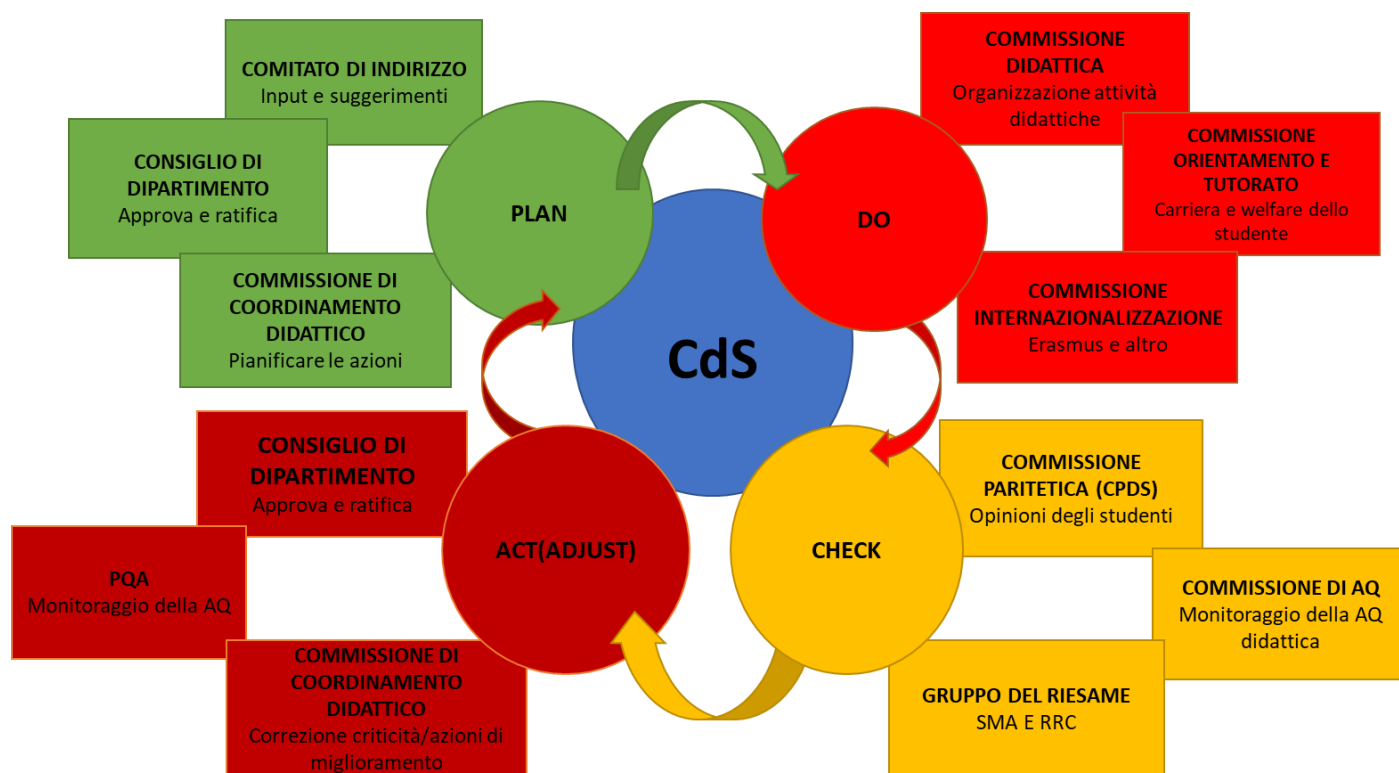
COMITATO DI INDIRIZZO
Input e suggerimenti

CONSIGLIO DI DIPARTIMENTO
Approva e ratifica

COMMISSIONE DI COORDINAMENTO DIDATTICO
Pianificare le azioni

PLAN

COMMISSIONE DIDATTICA
Organizzazione attività didattiche

COMMISSIONE ORIENTAMENTO E TUTORATO
Carriera e welfare dello studente

DO

COMMISSIONE INTERNAZIONALIZZAZIONE
Erasmus e altro

CdS

CONSIGLIO DI DIPARTIMENTO
Approva e ratifica

PQA
Monitoraggio della AQ

ACT(ADJUST)

COMMISSIONE DI COORDINAMENTO DIDATTICO
Correzione criticità/azioni di miglioramento

CHECK

COMMISSIONE PARITETICA (CPDS)
Opinioni degli studenti

COMMISSIONE DI AQ
Monitoraggio della AQ didattica

GRUPPO DEL RIESAME
SMA E RRC